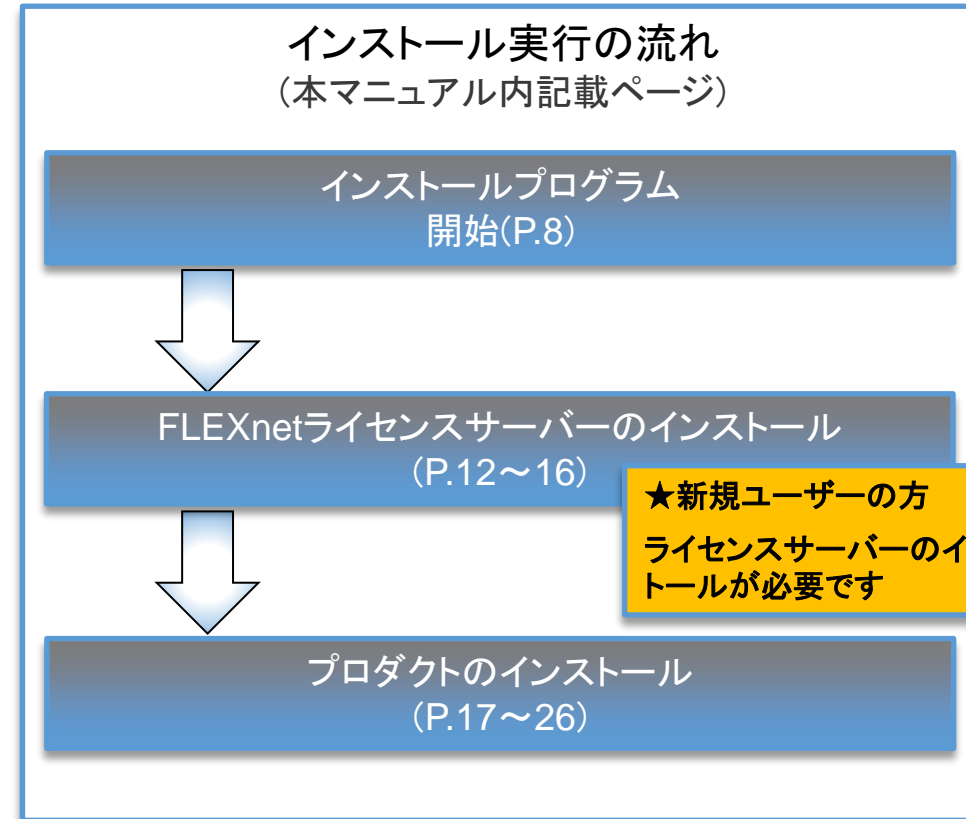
インストール実行の流れ
（本マニュアル内記載ページ）

インストールプログラム
開始(P.8)

FLEXnetライセンスサーバーのインストール
（P.12～16）

★新規ユーザーの方
ライセンスサーバーのイ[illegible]
トールが必要です

プロダクトのインストール
（P.17～26）